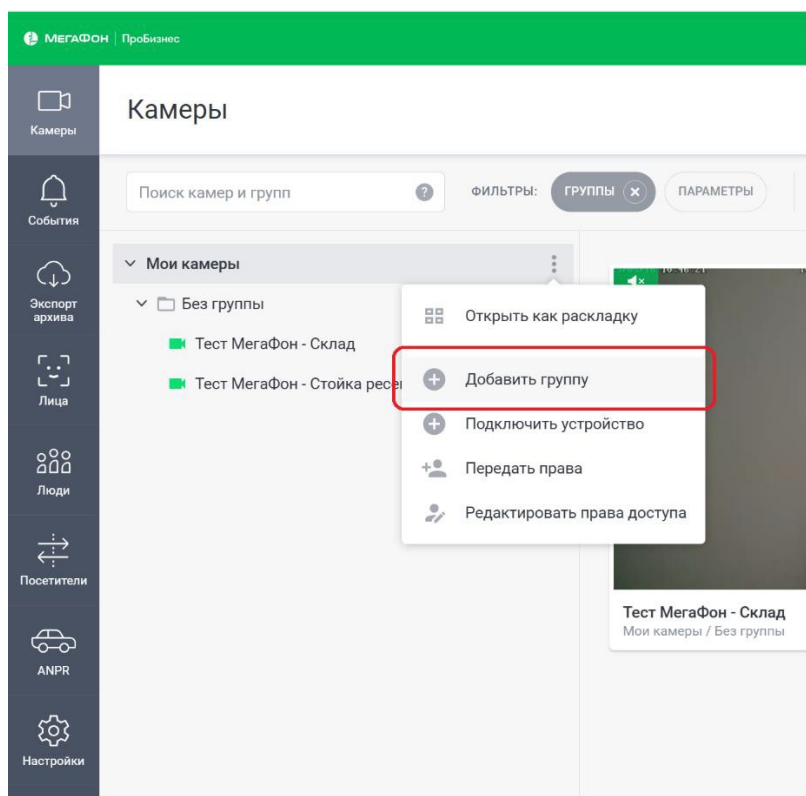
МегаФон | ПроБизнес

Камеры

События

Экспорт архива

Лица

Люди

Посетители

ANPR

Настройки

Камеры

Поиск камер и групп

ФИЛЬТРЫ: ГРУППЫ ПАРАМЕТРЫ

Мои камеры

Без группы

Тест МегаФон - Склад

Тест МегаФон - Стойка росе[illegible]

Открыть как раскладку

Добавить группу

Подключить устройство

Передать права

Редактировать права доступа

Тест МегаФон - Склад
Мои камеры / Без группы